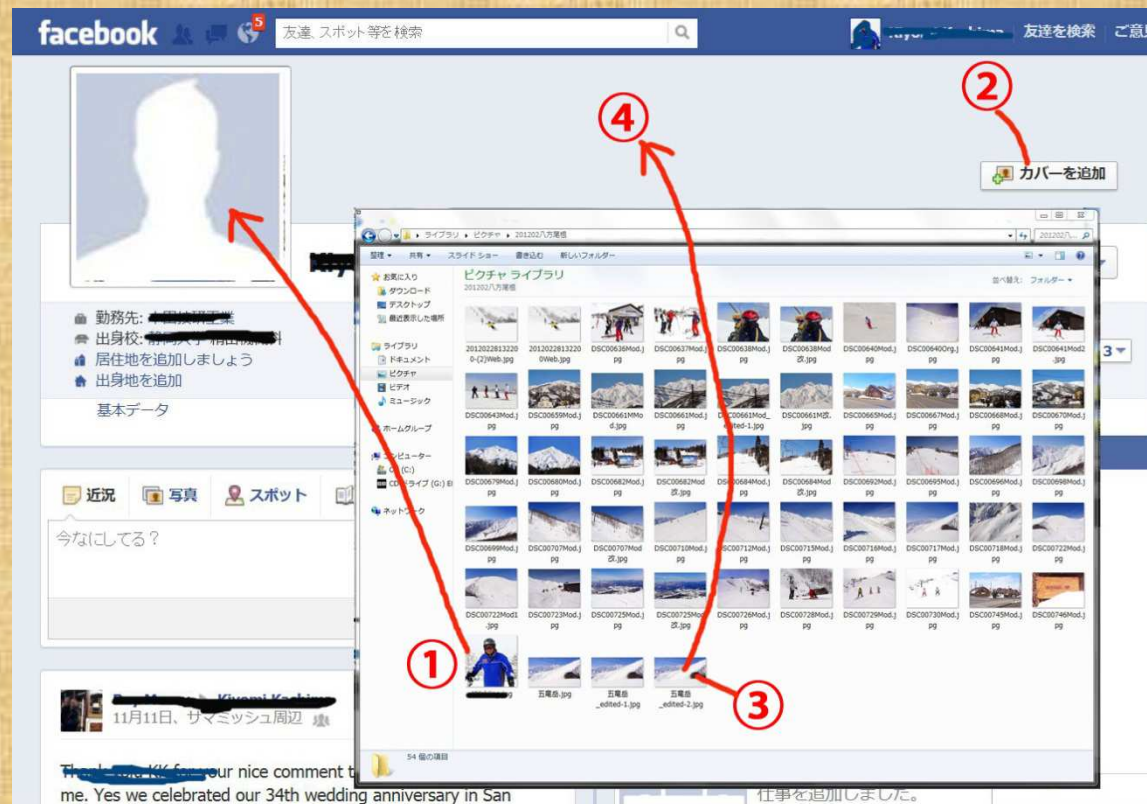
facebook 5 友達、スポット等を検索 友達を検索 ご意

②

カバーを追加

④

ライブラリ ▸ ピクチャ ▸ 201202八方尾根

整理 ▾ 共有 ▾ スライド ショー 書き込む 新しいフォルダー

お気に入り
ダウンロード
デスクトップ
最近表示した場所

ライブラリ
ドキュメント
ピクチャ
ビデオ
ミュージック

ホームグループ

コンピューター
C: (C:)
CD ドライブ (G:)

ネットワーク

ピクチャ ライブラリ
201202八方尾根

並べ替え: フォルダー ▾

20120228132200-(2)Web.jpg
20120228132200Web.jpg
DSC00636Mod.jpg
DSC00637Mod.jpg
DSC00638Mod.jpg
DSC00638Mod改.jpg
DSC00640Mod.jpg
DSC00640Org.jpg
DSC00641Mod.jpg
DSC00641Mod2.jpg
DSC00643Mod.jpg
DSC00659Mod.jpg
DSC00661MMod.jpg
DSC00661Mod.jpg
DSC00661Mod_edited-1.jpg
DSC00661M改.jpg
DSC00665Mod.jpg
DSC00667Mod.jpg
DSC00668Mod.jpg
DSC00670Mod.jpg
DSC00679Mod.jpg
DSC00680Mod.jpg
DSC00682Mod.jpg
DSC00682Mod改.jpg
DSC00684Mod.jpg
DSC00684Mod改.jpg
DSC00692Mod.jpg
DSC00695Mod.jpg
DSC00696Mod.jpg
DSC00698Mod.jpg
DSC00699Mod.jpg
DSC00707Mod.jpg
DSC00707Mod改.jpg
DSC00710Mod.jpg
DSC00712Mod.jpg
DSC00715Mod.jpg
DSC00716Mod.jpg
DSC00717Mod.jpg
DSC00718Mod.jpg
DSC00722Mod.jpg
DSC00722Mod1.jpg
DSC00723Mod.jpg
DSC00725Mod.jpg
DSC00725Mod改.jpg
DSC00726Mod.jpg
DSC00728Mod.jpg
DSC00729Mod.jpg
DSC00730Mod.jpg
DSC00745Mod.jpg
DSC00746Mod.jpg
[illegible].jpg
五竜岳.jpg
五竜岳_edited-1.jpg
五竜岳_edited-2.jpg

54 個の項目

勤務先: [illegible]
出身校: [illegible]
居住地を追加しましょう
出身地を追加
基本データ

近況 写真 スポット
今なにしてる？

①

③

3

11月11日、サマミッシュ周辺

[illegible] for your nice comment t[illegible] me. Yes we celebrated our 34th wedding anniversary in San

仕事を追加しました。